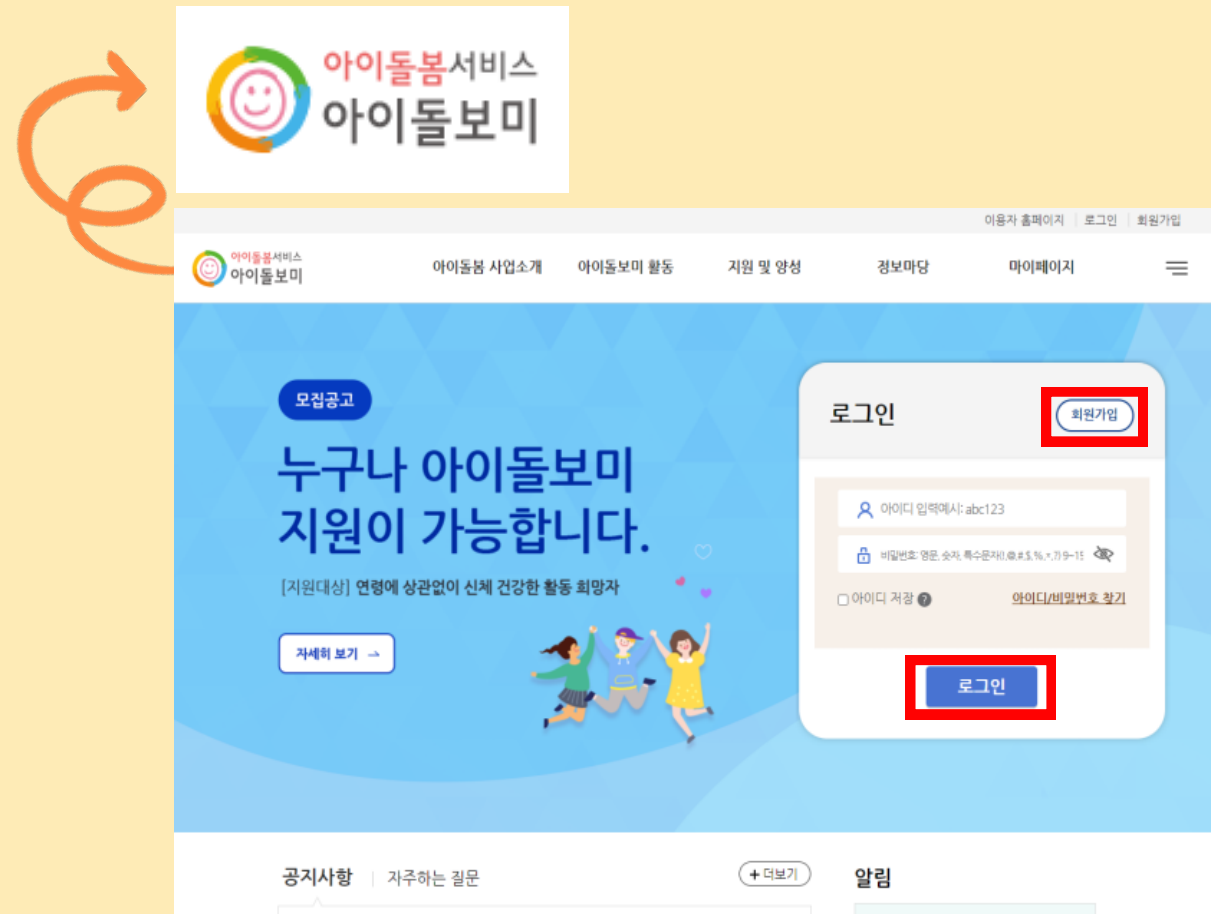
아이돌봄서비스
아이돌보미

이용자 홈페이지 | 로그인 | 회원가입

아이돌봄서비스
아이돌보미

아이돌봄 사업소개 아이돌보미 활동 지원 및 양성 정보마당 마이페이지

모집공고

누구나 아이돌보미
지원이 가능합니다.

[지원대상] 연령에 상관없이 신체 건강한 활동 희망자

자세히 보기 →

로그인

회원가입

아이디 입력예시: abc123

비밀번호: 영문, 숫자, 특수문자(!,@,#,$,%,*,?) 9~15

아이디 저장 ?

아이디/비밀번호 찾기

로그인

공지사항 | 자주하는 질문

+ 더보기

알림